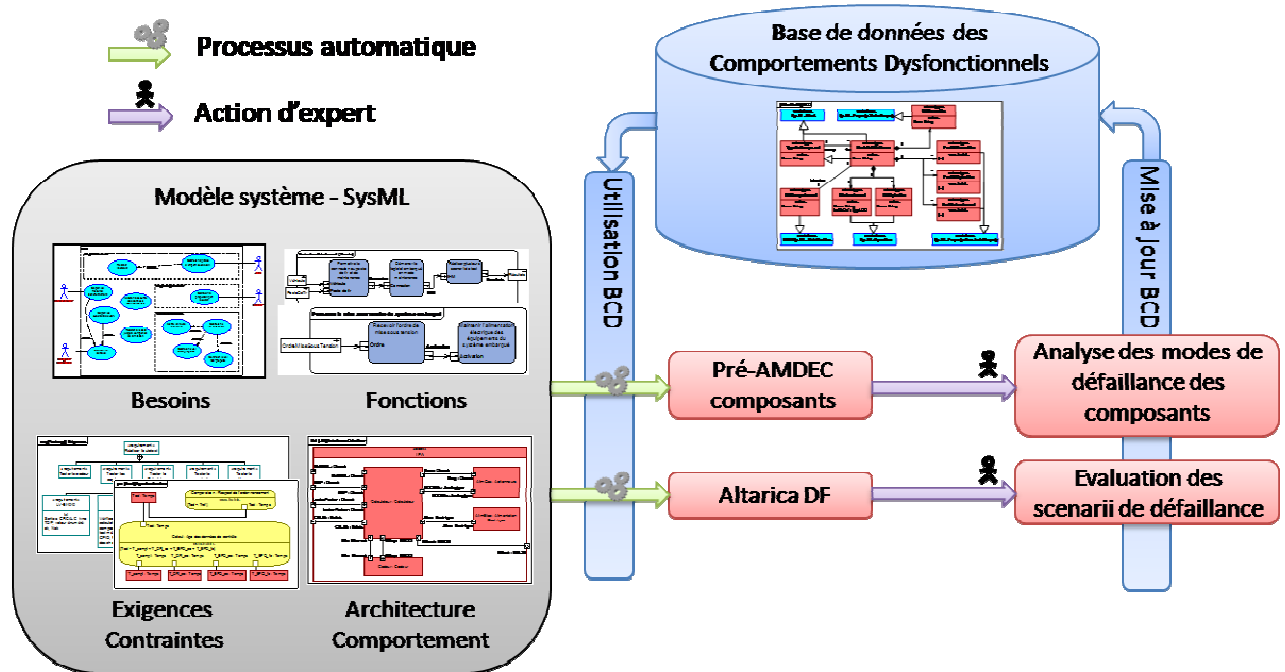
Processus automatique

Action d'expert

Base de données des Comportements Dysfonctionnels

Modèle système - SysML

Utilisation BCD

Mise à Jour BCD

Recevoir l'ordre de Mise sous tension

Alimenter l'alimentation électrique des équipements du système embarqué

OrdreMiseSousTension

Ordre

Activation

Besoins

Fonctions

Pré-AMDEC composants

Analyse des modes de défaillance des composants

Altarica DF

Evaluation des scenarii de défaillance

Exigences Contraintes

Architecture Comportement